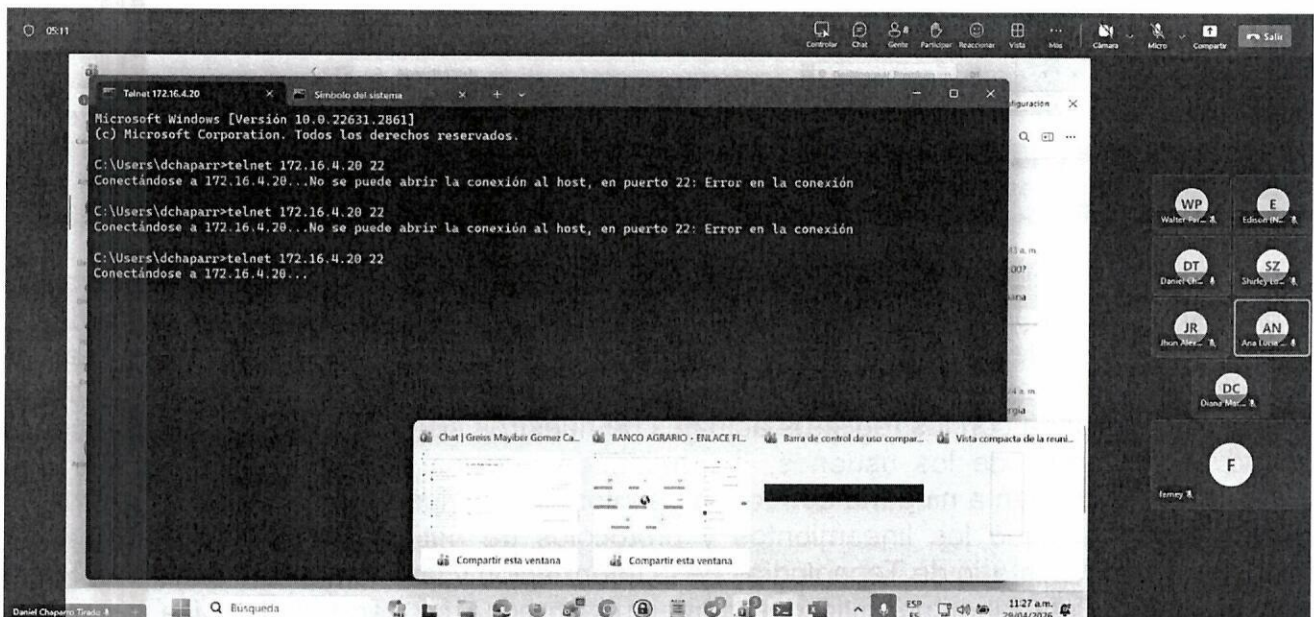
05:11

Controlar Chat Gente Participar Reaccionar Vista Más Cámara Micro Compartir Salir

Telnet 172.16.4.20 × Símbolo del sistema × + ⌄

Microsoft Windows [Versión 10.0.22631.2861]
(c) Microsoft Corporation. Todos los derechos reservados.

C:\Users\dchaparr>telnet 172.16.4.20 22
Conectándose a 172.16.4.20...No se puede abrir la conexión al host, en puerto 22: Error en la conexión

C:\Users\dchaparr>telnet 172.16.4.20 22
Conectándose a 172.16.4.20...No se puede abrir la conexión al host, en puerto 22: Error en la conexión

C:\Users\dchaparr>telnet 172.16.4.20 22
Conectándose a 172.16.4.20...

figuración ×

WP Walter Per...
E Edison (N...
DT Daniel Ch...
SZ Shirley Lo...
JR Jhon Alex...
AN Ana Lucia ...
DC Diana Mar...
F ferney

Chat | Greiss Mayiber Gomez Ca... BANCO AGRARIO - ENLACE FI... Barra de control de uso compar... Vista compacta de la reuni...

Compartir esta ventana Compartir esta ventana

Daniel Chaparro Tirado

Búsqueda

ESP ES 11:27 a.m. 29/04/2026